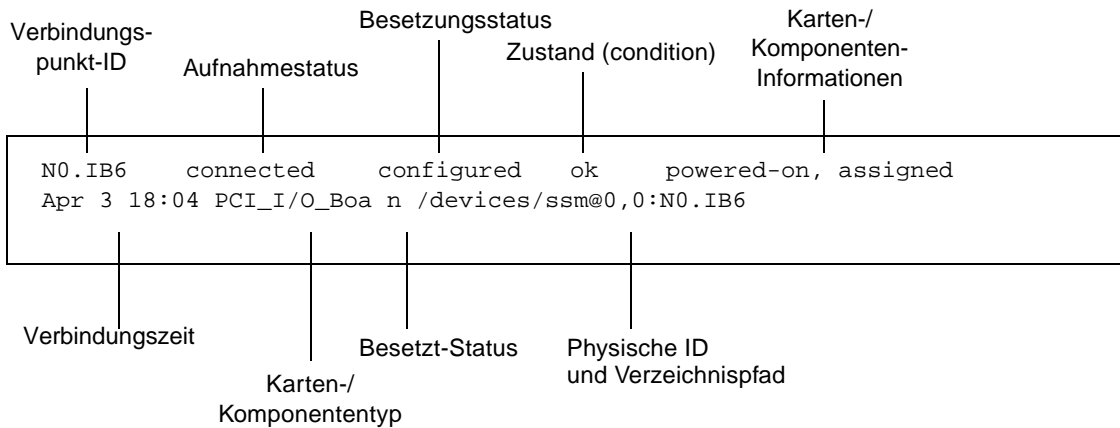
Verbindungspunkt-ID

Aufnahmestatus

Besetzungsstatus

Zustand (condition)

Karten-/ Komponenten-Informationen

N0.IB6 connected configured ok powered-on, assigned
Apr 3 18:04 PCI_I/O_Boa n /devices/ssm@0,0:N0.IB6

Verbindungszeit

Karten-/ Komponententyp

Besetzt-Status

Physische ID und Verzeichnispfad